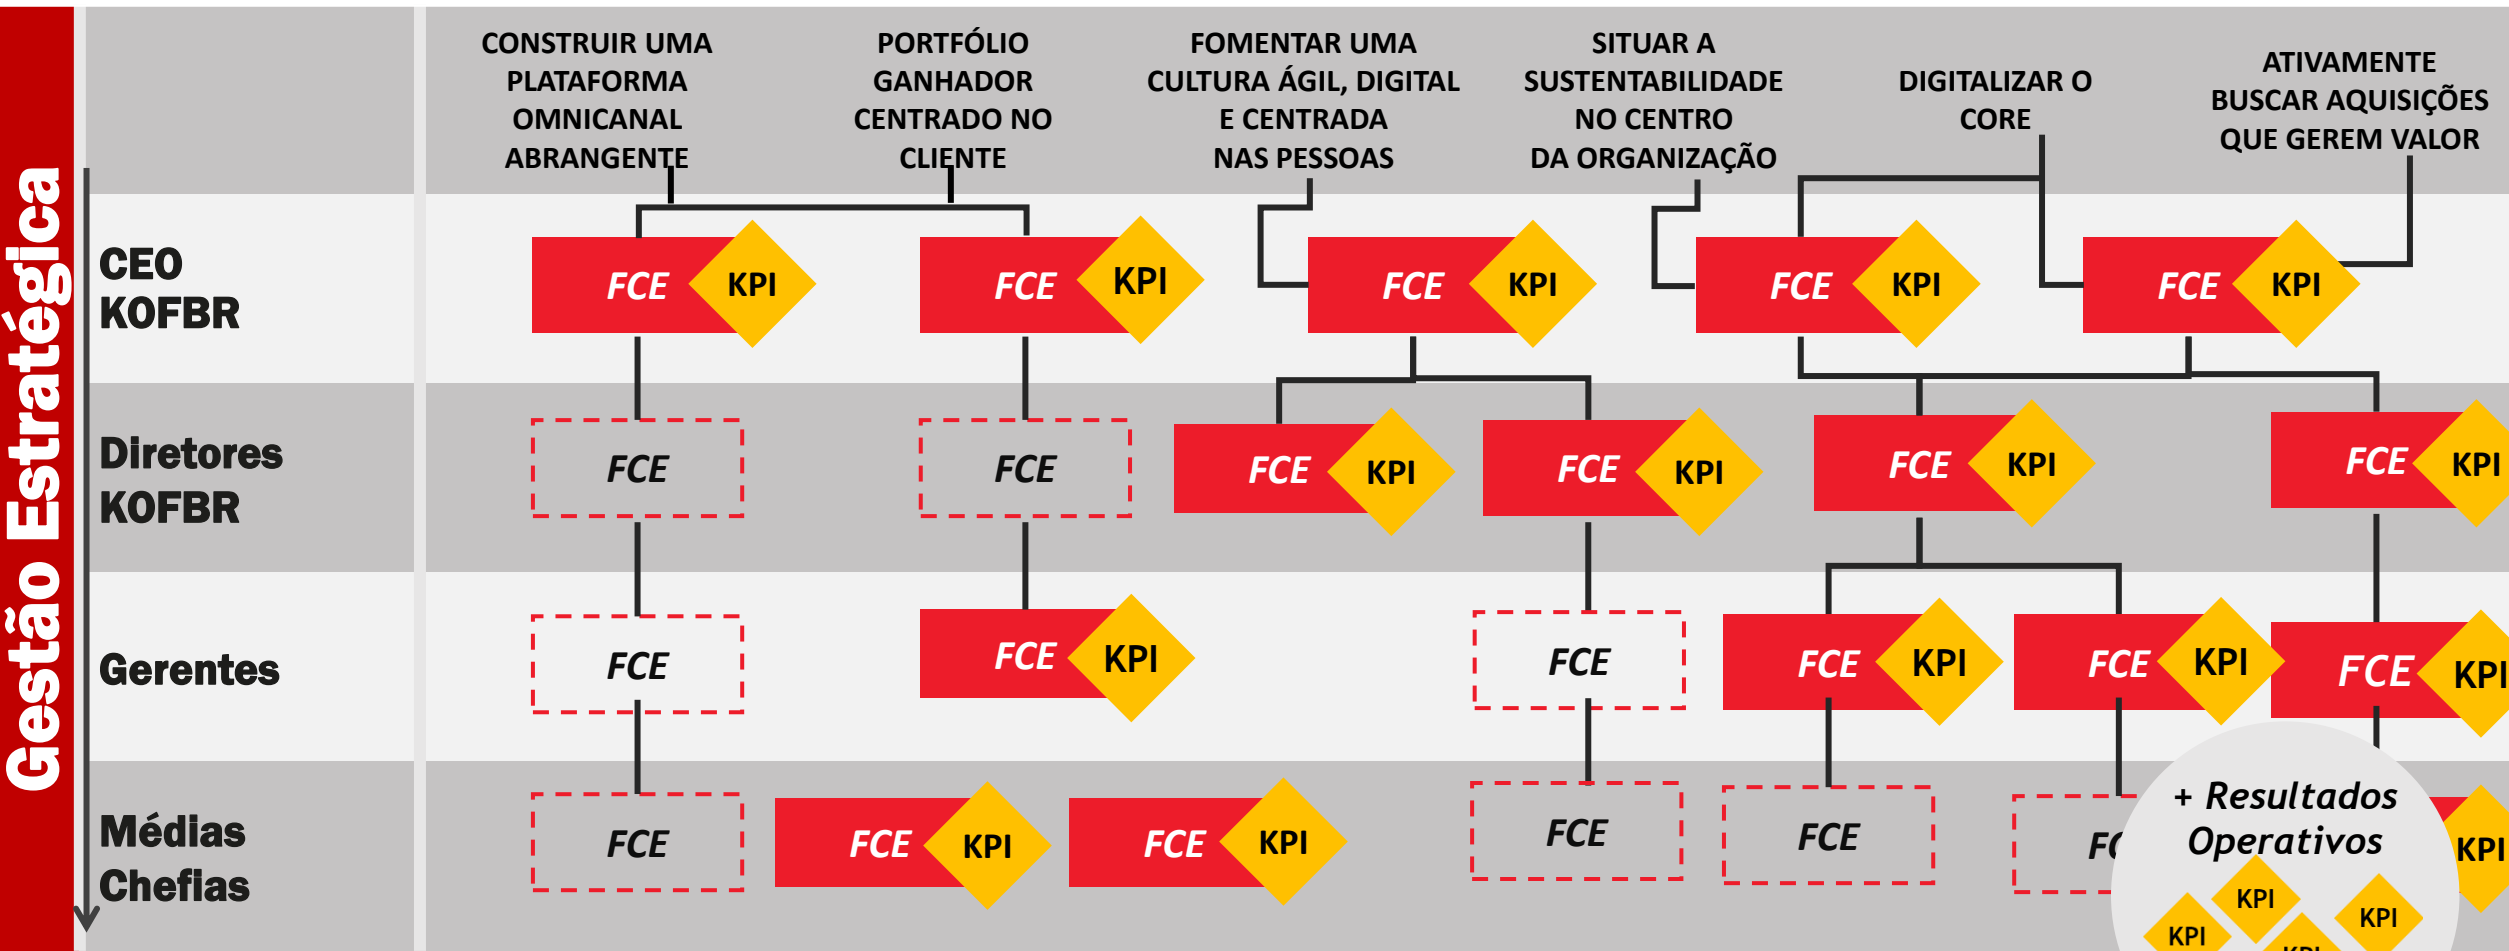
Gestão Estratégica

CONSTRUIR UMA PLATAFORMA OMNICANAL ABRANGENTE

PORTFÓLIO GANHADOR CENTRADO NO CLIENTE

FOMENTAR UMA CULTURA ÁGIL, DIGITAL E CENTRADA NAS PESSOAS

SITUAR A SUSTENTABILIDADE NO CENTRO DA ORGANIZAÇÃO

DIGITALIZAR O CORE

ATIVAMENTE BUSCAR AQUISIÇÕES QUE GEREM VALOR

CEO KOFBR

FCE KPI FCE KPI FCE KPI FCE KPI FCE KPI

Diretores KOFBR

FCE FCE FCE KPI FCE KPI FCE KPI FCE KPI

Gerentes

FCE FCE KPI FCE FCE KPI FCE KPI FCE KPI

Médias Chefias

FCE FCE KPI FCE KPI FCE FCE FC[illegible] KPI

+ Resultados Operativos

KPI KPI KPI KPI